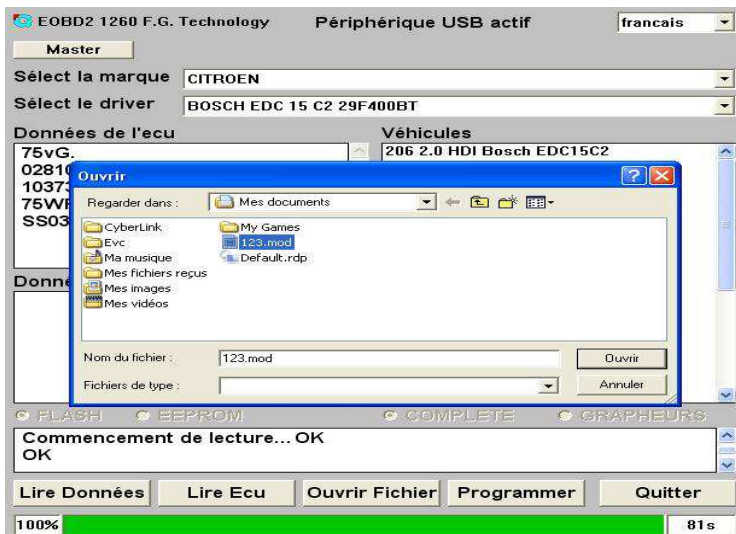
EOBD2 1260 F.G. Technology Périphérique USB actif francais

Master

Sélect la marque CITROEN

Sélect le driver BOSCH EDC 15 C2 29F400BT

Données de l'ecu

75vG.
0281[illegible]
1037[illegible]
75WF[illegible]
SS03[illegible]

Véhicules

206 2.0 HDI Bosch EDC15C2

Donne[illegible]

Ouvrir

Regarder dans : Mes documents

CyberLink
Evc
Ma musique
Mes fichiers reçus
Mes images
Mes vidéos
My Games
123.mod
Default.rdp

Nom du fichier : 123.mod
Ouvrir

Fichiers de type :
Annuler

FLASH EEPROM COMPLETE GRAPHEURS

Commencement de lecture... OK
OK

Lire Données Lire Ecu Ouvrir Fichier Programmer Quitter

100% 81s